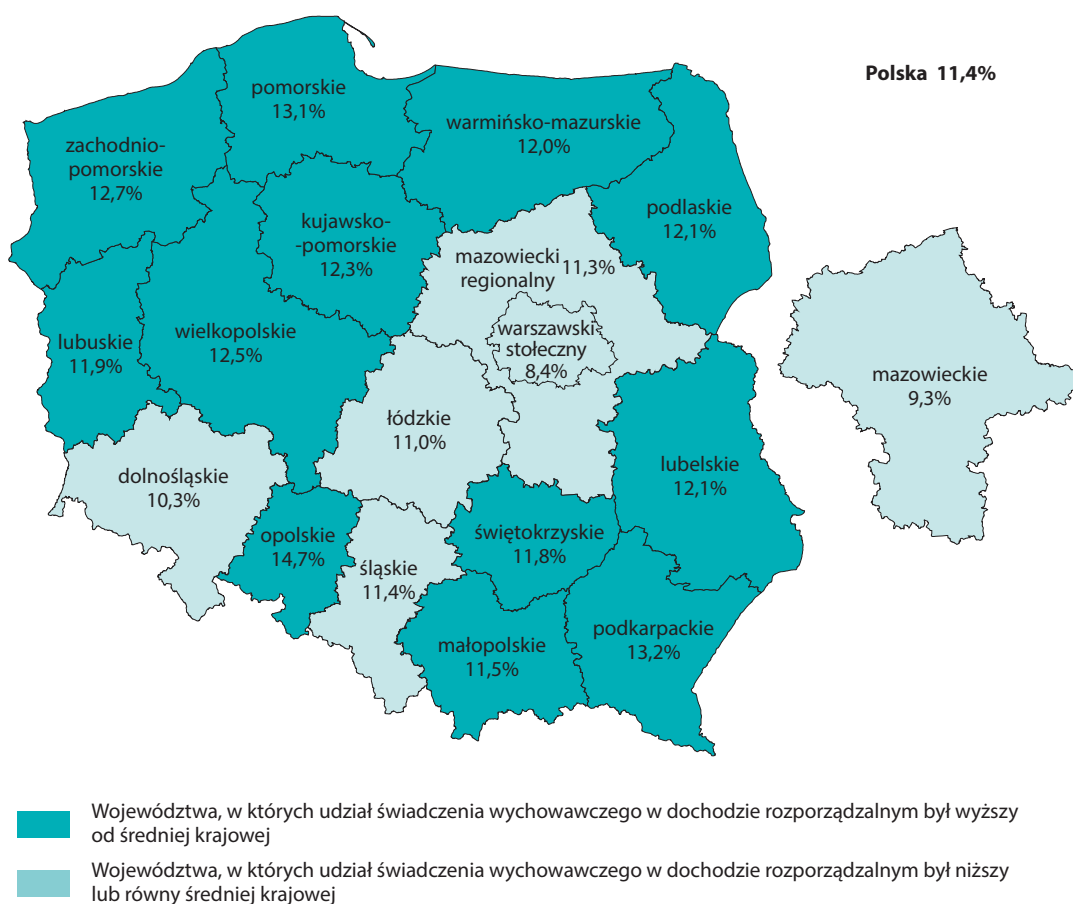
Polska 11,4%

pomorskie
13,1%

warmińsko-mazurskie
12,0%

zachodnio-pomorskie
12,7%

kujawsko-pomorskie
12,3%

podlaskie
12,1%

mazowiecki regionalny 11,3%

warszawski stołeczny
8,4%

lubuskie
11,9%

wielkopolskie
12,5%

mazowieckie
9,3%

łódzkie
11,0%

lubelskie
12,1%

dolnośląskie
10,3%

opolskie
14,7%

świętokrzyskie
11,8%

śląskie
11,4%

małopolskie
11,5%

podkarpackie
13,2%

Województwa, w których udział świadczenia wychowawczego w dochodzie rozporządzalnym był wyższy od średniej krajowej

Województwa, w których udział świadczenia wychowawczego w dochodzie rozporządzalnym był niższy lub równy średniej krajowej